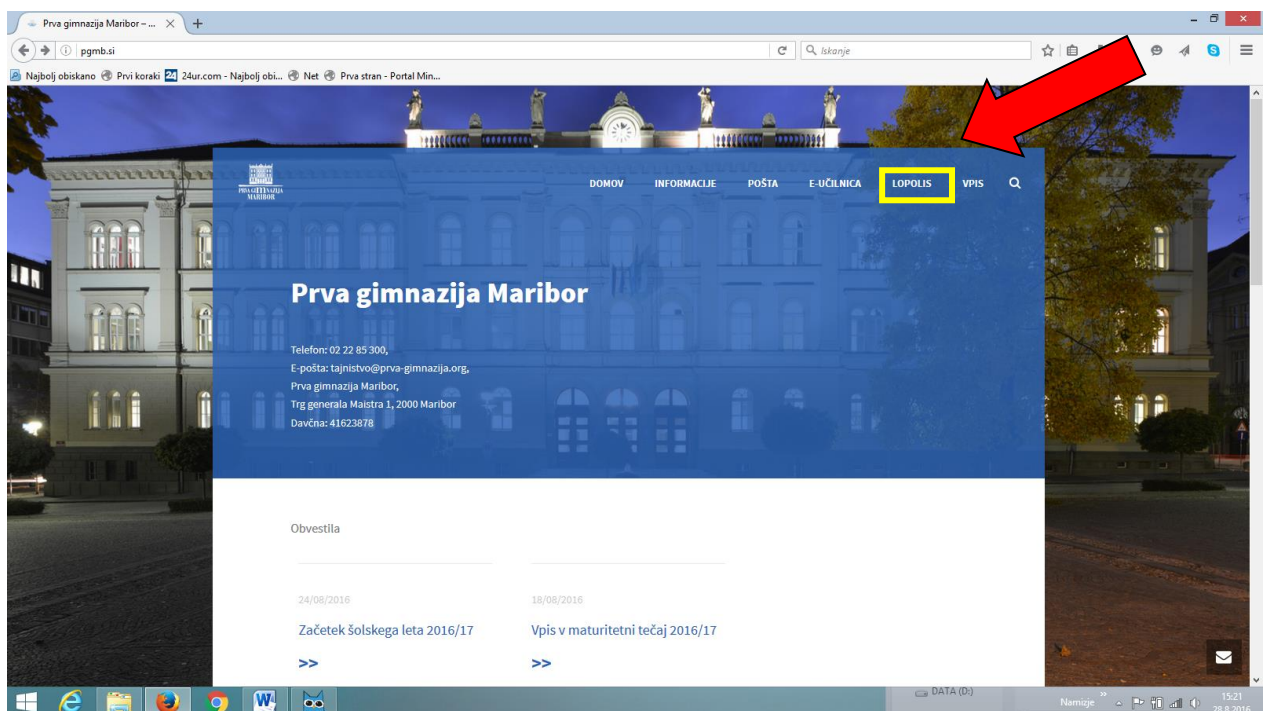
Prva gimnazija Maribor – ...
pgmb.si
Iskanje
Najbolj obiskano Prvi koraki 24ur.com - Najbolj obi... Net Prva stran - Portal Min...

PRVA GIMNAZIJA MARIBOR
DOMOV INFORMACIJE POŠTA E-UČILNICA LOPOLIS VPIS

Prva gimnazija Maribor

Telefon: 02 22 85 300,
E-pošta: tajnistvo@prva-gimnazija.org,
Prva gimnazija Maribor,
Trg generala Maistra 1, 2000 Maribor
Davčna: 41623878

Obvestila

24/08/2016
Začetek šolskega leta 2016/17
>>

18/08/2016
Vpis v maturitetni tečaj 2016/17
>>

DATA (D:)
Namizje
15:21
28.8.2016